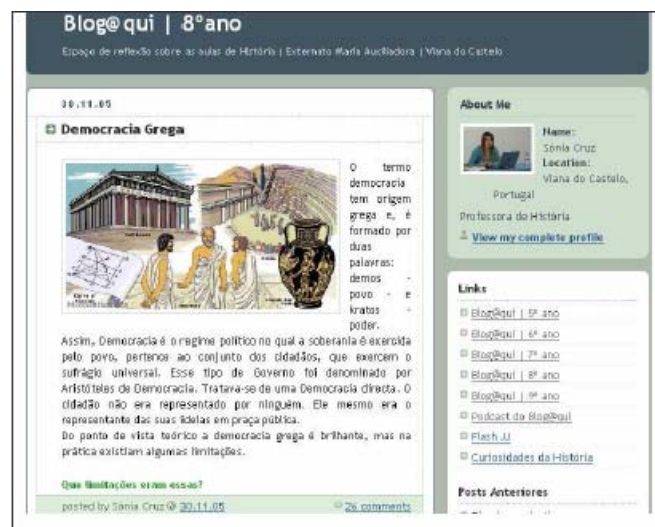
Blog@qui | 8°ano

Espaço de reflexão sobre as aulas de História | Externato Maria Auxiliadora | Viana do Castelo

30.11.05

Democracia Grega

O termo democracia tem origem grega e, é formado por duas palavras: demos - povo - e kratos - poder.
Assim, Democracia é o regime político no qual a soberania é exercida pelo povo, pertence ao conjunto dos cidadãos, que exercem o sufrágio universal. Esse tipo de Governo foi denominado por Aristóteles de Democracia. Tratava-se de uma Democracia directa. O cidadão não era representado por ninguém. Ele mesmo era o representante das suas ideias em praça pública.
Do ponto de vista teórico a democracia grega é brilhante, mas na prática existiam algumas limitações.

Que limitações eram essas?

posted by Sónia Cruz @ 30.11.05

26 comments

About Me

Name:
Sónia Cruz
Location:
Viana do Castelo, Portugal

Professora de História

View my complete profile

Links

Blog@qui | 5º ano
Blog@qui | 6º ano
Blog@qui | 7º ano
Blog@qui | 8º ano
Blog@qui | 9º ano
Podcast do Blog@qui
Flash JJ
Curiosidades da História

Posts Anteriores